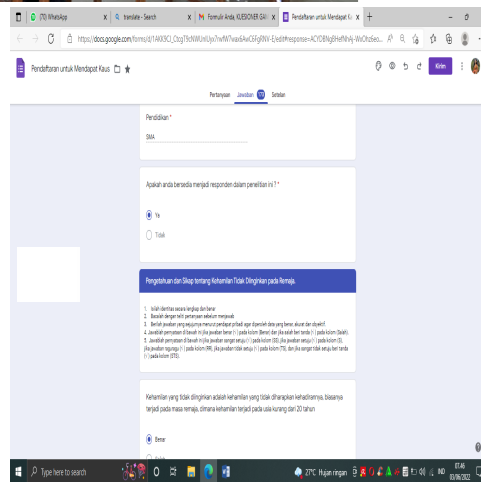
(70) WhatsApp
translate - Search
Formulir Anda, KUESIONER GAI
Pendaftaran untuk Mendapat K
https://docs.google.com/forms/d/1AK9Cl_Ccg7llcNWUnUyo7wfW7waaAwC6Fg8NV-E/edit#response=ACYDBNg8HefNhVj-WxOhz6es...

Pendaftaran untuk Mendapat Kaus

Kirim

Pertanyaan Jawaban 123 Setelan

Pendidikan *
SMA

Apakah anda bersedia menjadi responden dalam penelitian ini ? *
Ya
Tidak

Pengetahuan dan Sikap tentang Kehamilan Tidak Diinginkan pada Remaja.

1. Isilah identitas secara lengkap dan benar
2. Bacalah dengan teliti pertanyaan sebelum menjawab
3. Berilah jawaban yang sejujurnya menurut pendapat pribadi agar diperoleh data yang benar, akurat dan objektif.
4. Jawablah pernyataan di bawah ini jika jawaban benar (√) pada kolom (Benar) dan jika salah beri tanda (√) pada kolom (Salah).
5. Jawablah pernyataan di bawah ini jika jawaban sangat setuju (√) pada kolom (SS), jika jawaban setuju (√) pada kolom (S), jika jawaban ragu-ragu (√) pada kolom (RR), jika jawaban tidak setuju (√) pada kolom (TS), dan jika sangat tidak setuju beri tanda (√) pada kolom (STS).

Kehamilan yang tidak diinginkan adalah kehamilan yang tidak diharapkan kehadirannya, biasanya terjadi pada masa remaja, dimana kehamilan terjadi pada usia kurang dari 20 tahun

Benar
Salah

Type here to search
27°C Hujan ringan
IND
07.46
03/06/2022